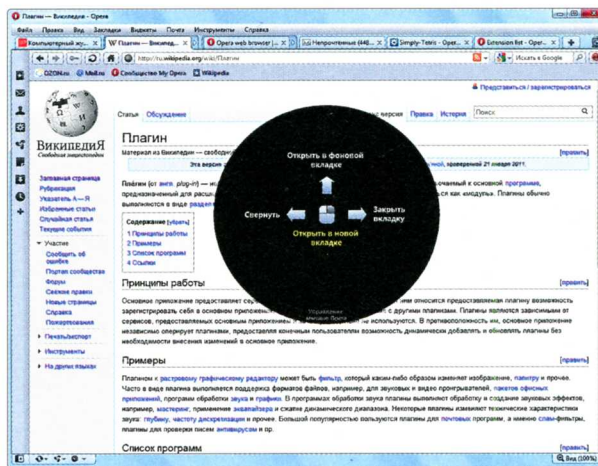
Плагин — Википедия — Opera

Файл Правка Вид Закладки Виджеты Почта Инструменты Справка

Компьютерный жур... | W Плагин — Википе... | Opera web browser | ... | Непрочтенные (448... | Simply-Tetris - Oper... | Extension list - Oper...

http://ru.wikipedia.org/wiki/Плагин

Искать с Google

DZONe.ru | Mail.ru | Welcome to My Opera | Wikipedia

Представиться / зарегистрироваться

Статья | Обсуждение | версия | Правка | История | Поиск

ВикипедиЯ
Свободная энциклопедия

Заглавная страница
Рубрикация
Указатель А—Я
Избранные статьи
Случайная статья
Текущие события

Участие
Сообщить об ошибке
Портал сообщества
Форум
Свежие правки
Новые страницы
Справка
Пожертвования

Печать/экспорт

Инструменты

На других языках

Плагин

Материал из Википедии — свободной

Эта версия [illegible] проверенной 21 января 2011.

[править]

Плагин (от англ. plug-in) — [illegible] подключаемый к основной программе, предназначенный для расш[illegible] как «модуль». Плагины обычно выполняются в виде раздел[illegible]

Содержание [убрать]
1 Принципы работы
2 Примеры
3 Список программ
4 Ссылки

Открыть в фоновой вкладке

Свернуть

Закрыть вкладку

Открыть в новой вкладке

Управление жестами мыши

Принципы работы

[править]

Основное приложение предоставляет серв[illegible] относится предоставление плагину возможность зарегистрировать себя в основном прилож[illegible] с другими плагинами. Плагины являются зависимыми от сервисов, предоставляемых основным приложением и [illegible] не используются. В противоположность им, основное приложение независимо оперирует плагинами, предоставляя конечным пользователям возможность динамически добавлять и обновлять плагины без необходимости внесения изменений в основное приложение.

Примеры

[править]

Плагином к растровому графическому редактору может быть фильтр, который каким-либо образом изменяет изображение, палитру и прочее. Часто в виде плагина выполняется поддержка форматов файлов, например, для звуковых и видео проигрывателей, пакетов офисных приложений, программ обработки звука и графики. В программах обработки звука плагины выполняют обработку и создание звуковых эффектов, например, мастеринг, применение эквалайзера и сжатие динамического диапазона. Некоторые плагины изменяют технические характеристики звука: глубину, частоту дискретизации и прочее. Большой популярностью пользуются плагины для почтовых программ, а именно спам-фильтры, плагины для проверки писем антивирусом и пр.

Список программ

[править]

Вид (100%)